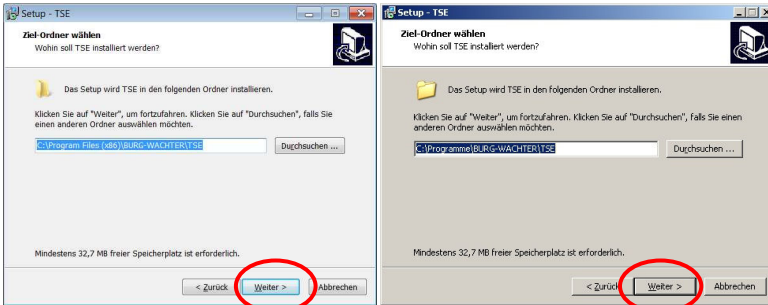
Setup - TSE

Ziel-Ordner wählen
Wohin soll TSE installiert werden?

Das Setup wird TSE in den folgenden Ordner installieren.

Klicken Sie auf "Weiter", um fortzufahren. Klicken Sie auf "Durchsuchen", falls Sie einen anderen Ordner auswählen möchten.

C:\Program Files (x86)\BURG-WACHTER\TSE

Durchsuchen ...

Mindestens 32,7 MB freier Speicherplatz ist erforderlich.

< Zurück

Weiter >

Abbrechen

Setup - TSE

Ziel-Ordner wählen
Wohin soll TSE installiert werden?

Das Setup wird TSE in den folgenden Ordner installieren.

Klicken Sie auf "Weiter", um fortzufahren. Klicken Sie auf "Durchsuchen", falls Sie einen anderen Ordner auswählen möchten.

C:\Programme\BURG-WACHTER\TSE

Durchsuchen ...

Mindestens 32,7 MB freier Speicherplatz ist erforderlich.

< Zurück

Weiter >

Abbrechen